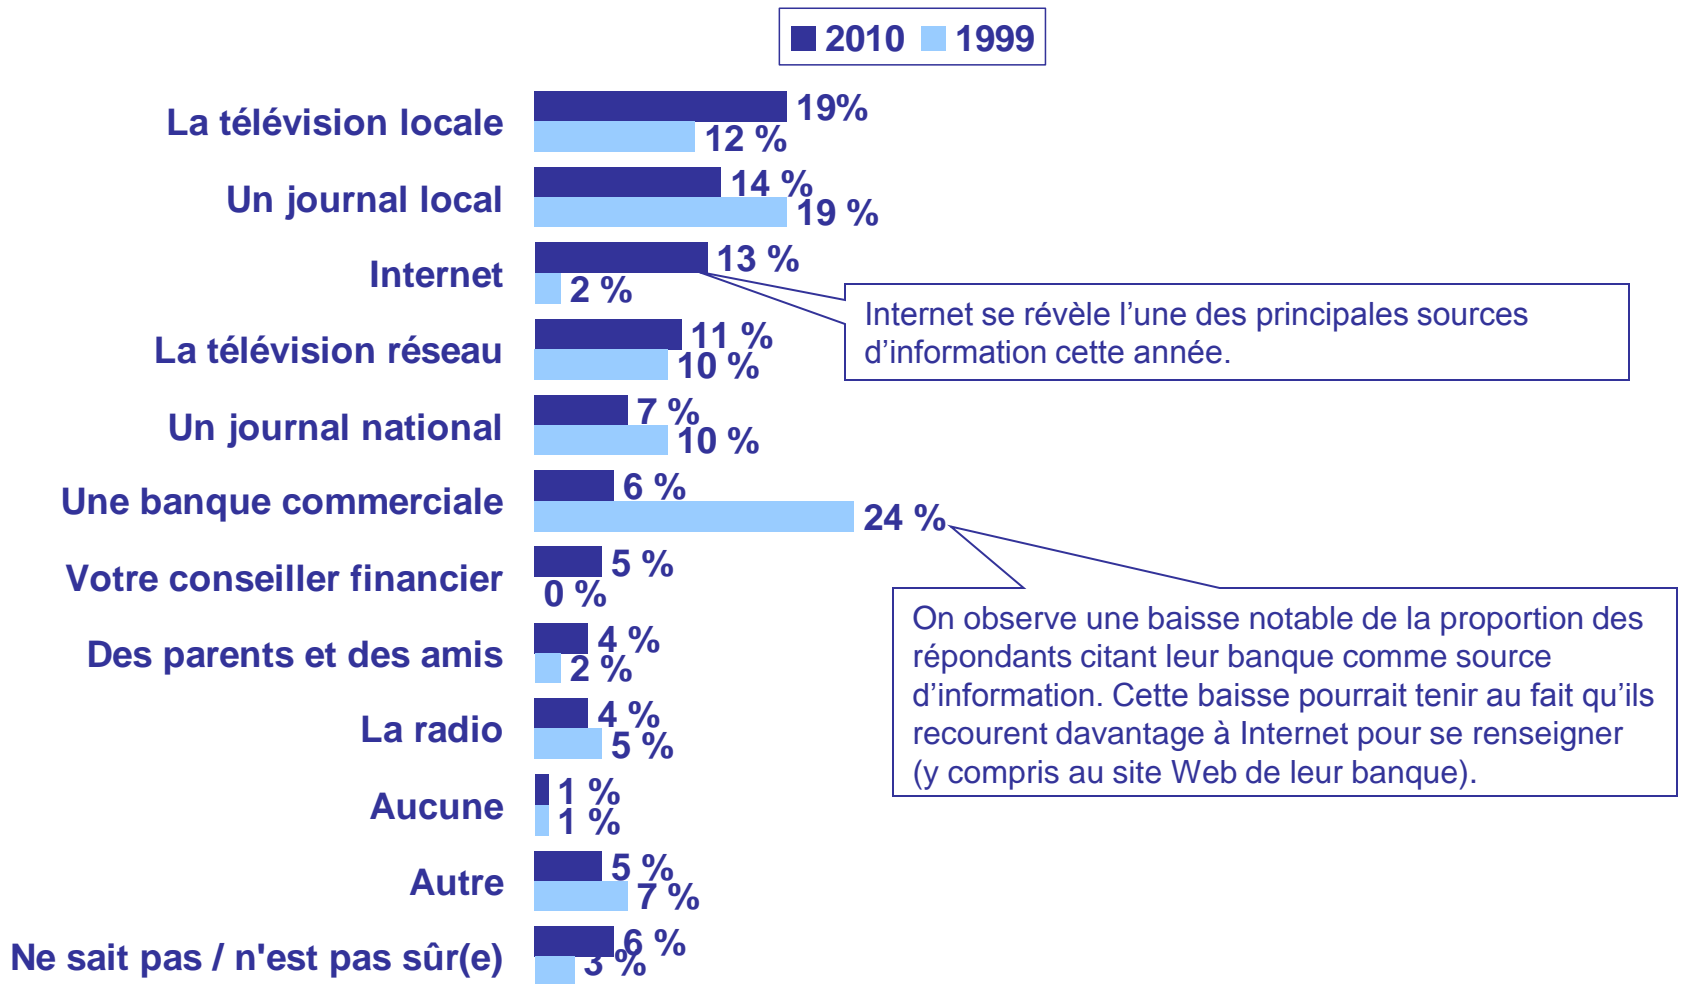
2010 1999

La télévision locale 19% 12 %

Un journal local 14 % 19 %

Internet 13 % 2 %

Internet se révèle l’une des principales sources d’information cette année.

La télévision réseau 11 % 10 %

Un journal national 7 % 10 %

Une banque commerciale 6 % 24 %

Votre conseiller financier 5 % 0 %

On observe une baisse notable de la proportion des répondants citant leur banque comme source d’information. Cette baisse pourrait tenir au fait qu’ils recourent davantage à Internet pour se renseigner (y compris au site Web de leur banque).

Des parents et des amis 4 % 2 %

La radio 4 % 5 %

Aucune 1 % 1 %

Autre 5 % 7 %

Ne sait pas / n'est pas sûr(e) 6 % 3 %